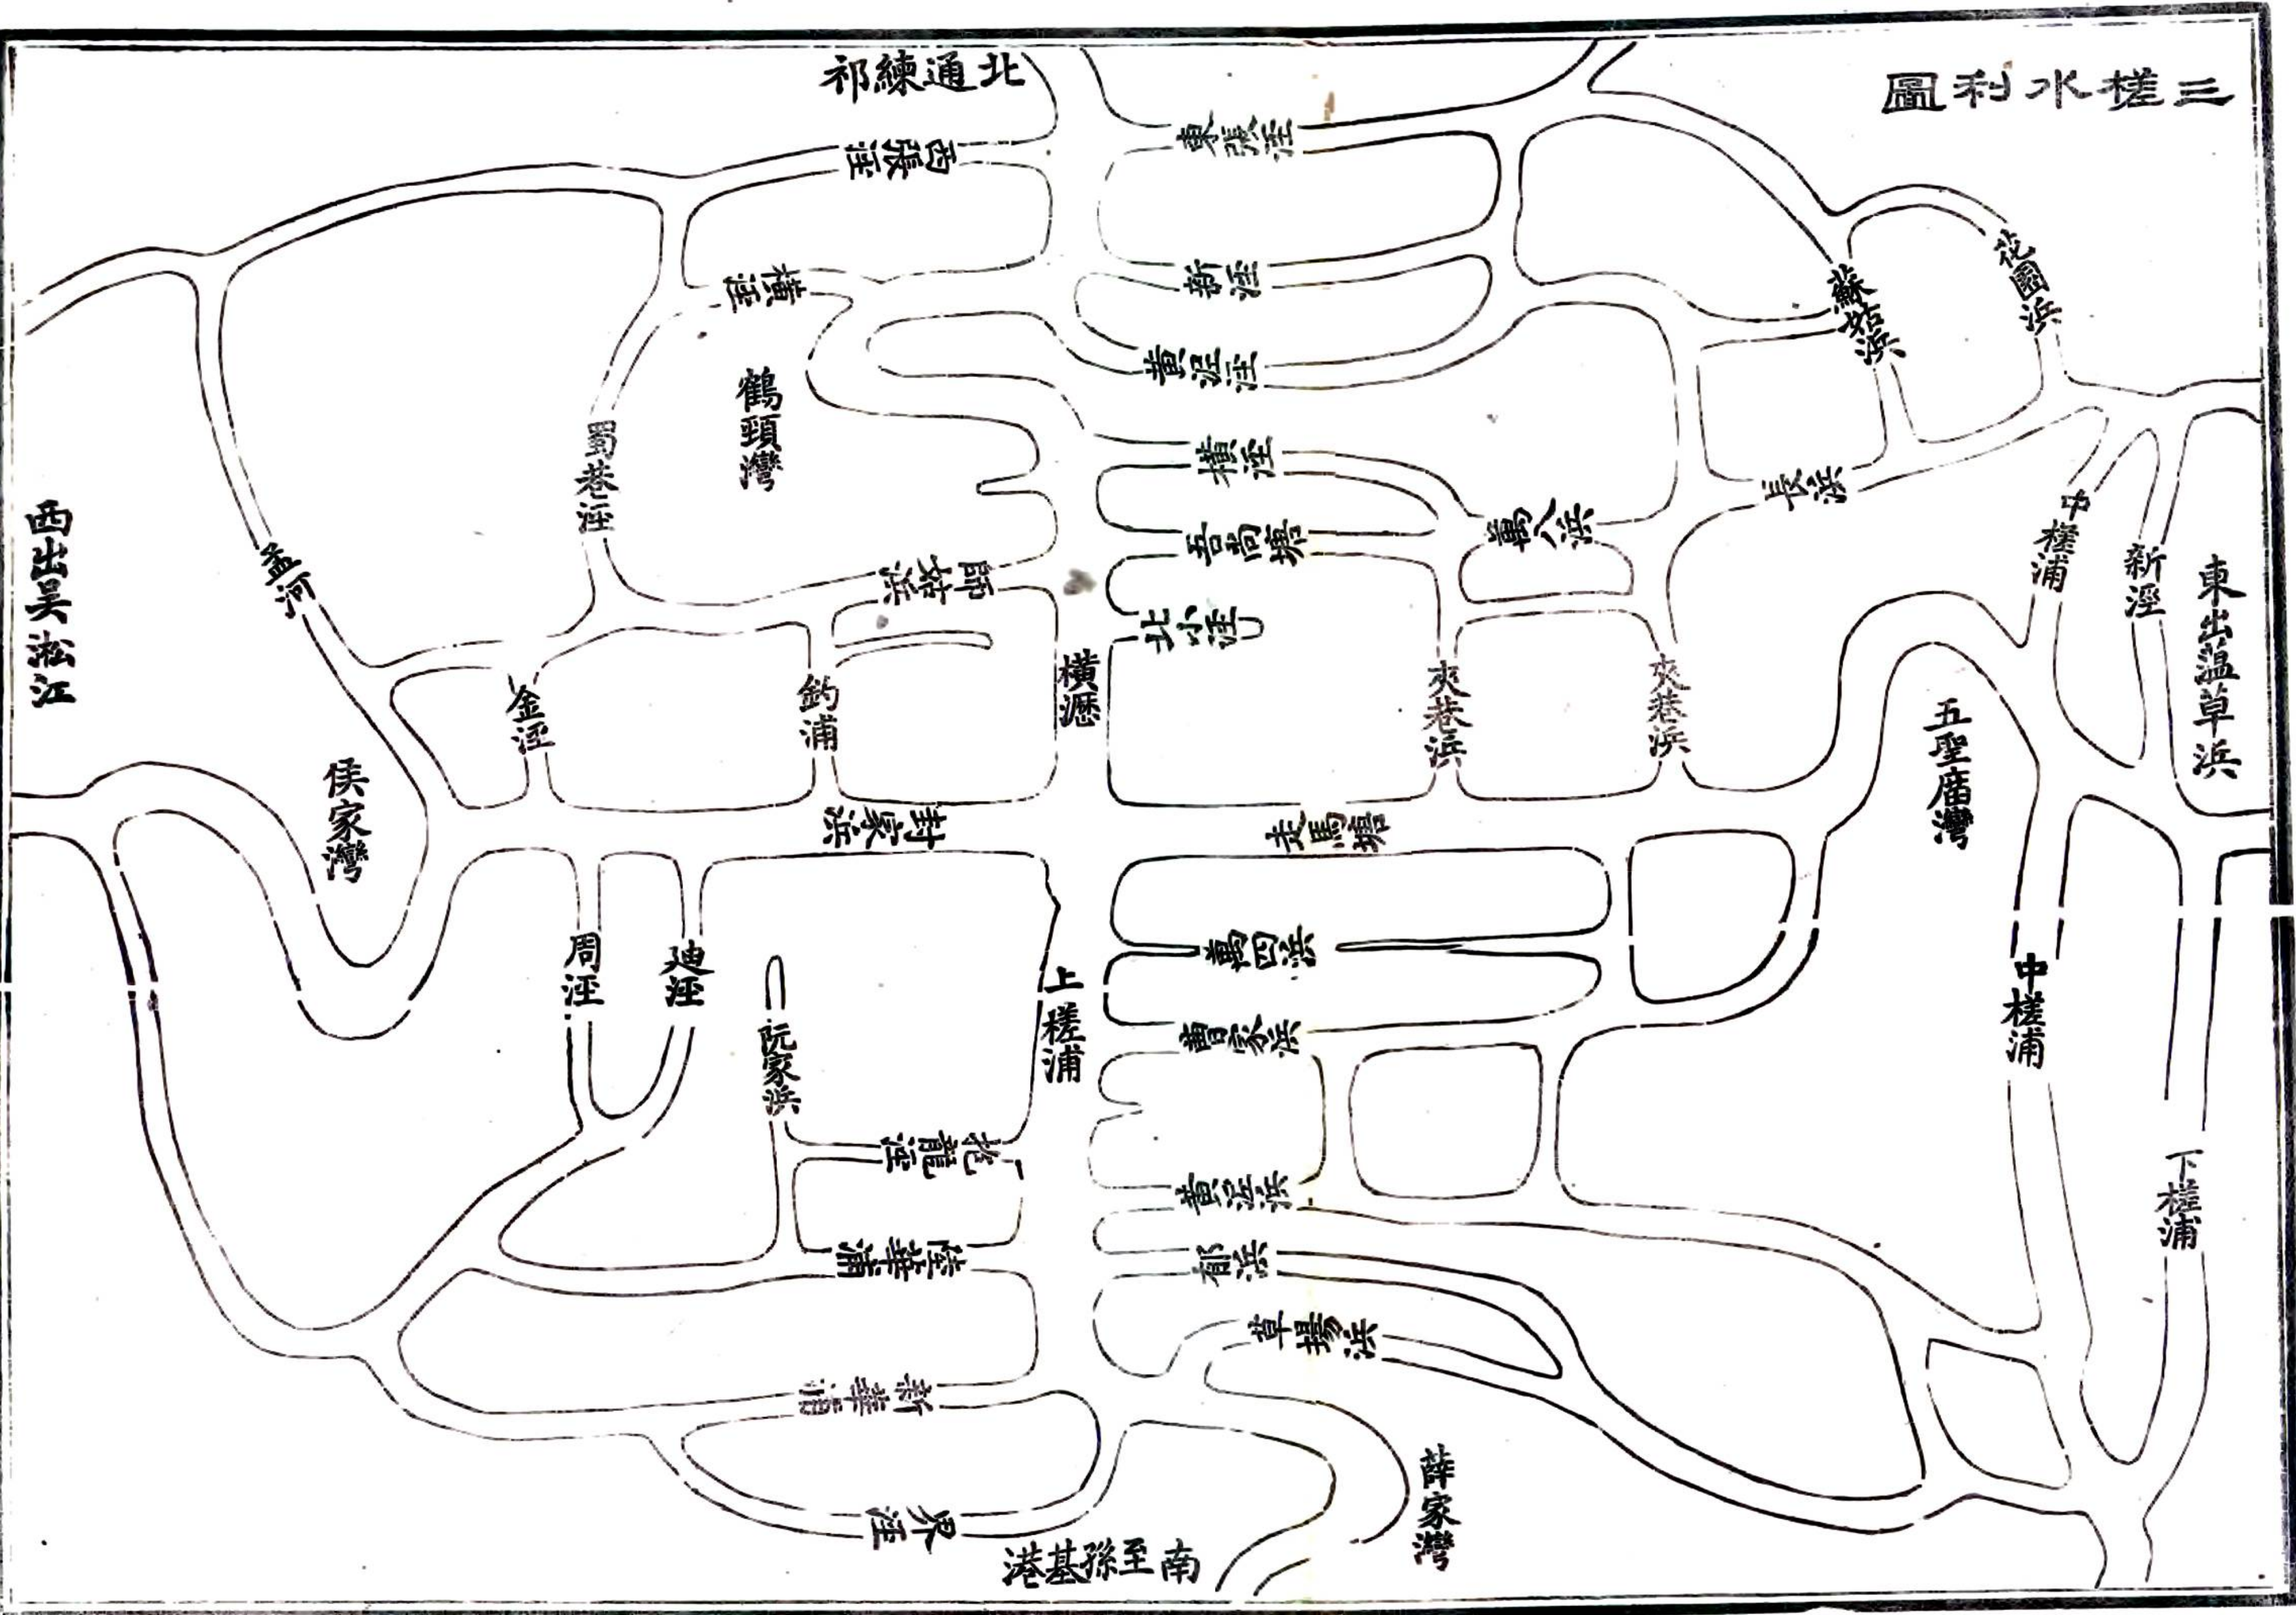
三槎水利圖

北通練祁

西張涇

東張涇

新涇

黃泥涇

橫涇

花園浜

蔣家浜

鶴頭灣

蜀巷涇

橫涇

吾尚塘

萬八浜

長浜

中槎浦

新涇

東出溫草浜

西出吳淞江

孟河

師姑浜

北小涇

橫瀝

夾巷浜

交巷浜

五聖廟灣

金涇

釣浦

侯家灣

封家浜

走馬塘

萬四浜

周涇

廸涇

阮家浜

上槎浦

曹家浜

中槎浦

花龍涇

黃泥浜

下槎浦

陸華浦

郁浜

草場浜

新華浦

界涇

薛家灣

南至孫基港